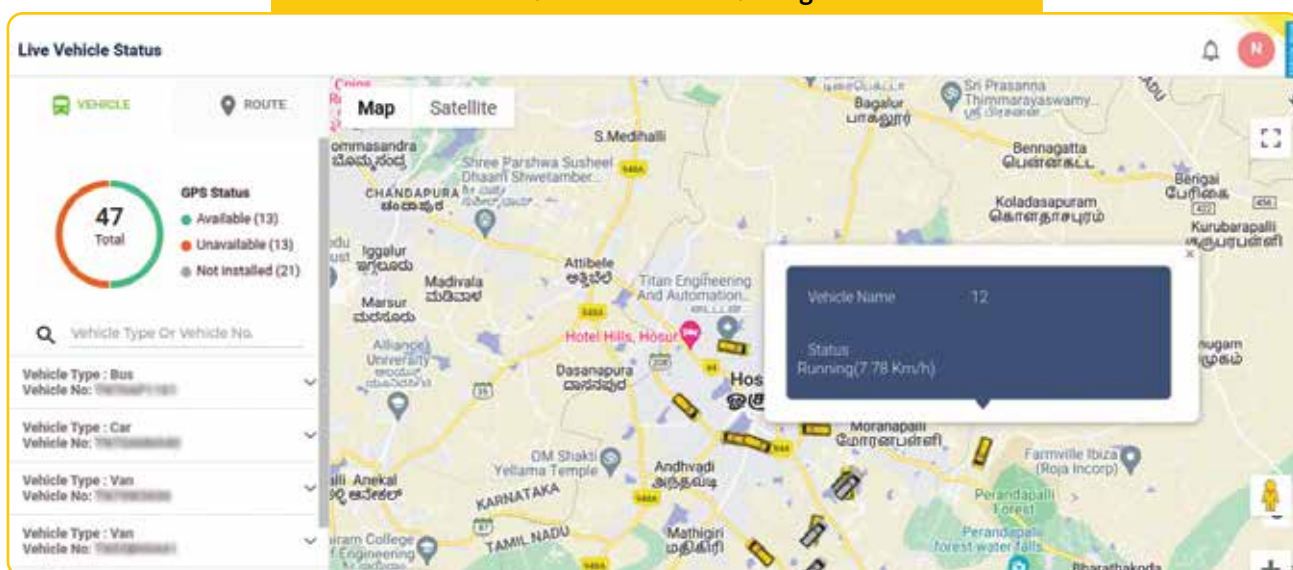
Live Vehicle Status

N

VEHICLE

ROUTE

47
Total

GPS Status
Available (13)
Unavailable (13)
Not installed (21)

Vehicle Type Or Vehicle No.

Vehicle Type : Bus
Vehicle No: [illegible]

Vehicle Type : Car
Vehicle No: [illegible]

Vehicle Type : Van
Vehicle No: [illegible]

Vehicle Type : Van
Vehicle No: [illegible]

Map Satellite

Vehicle Name 12

Status
Running(7.78 Km/h)

S.Medihalli
Bagalur
பாகலூர்
Sri Prasanna Thimmarayaswamy...
Bennagatta
பென்னகட்ட
Berigai
பேரிகை
Koladasapuram
கொளதாசபுரம்
Kurubarapalli
குருபரப்பள்ளி
Shree Parshwa Susheel Dhaam Shwetamber...
CHANDAPURA
ಚಂದಾಪುರ
Iggalur
ಇಗ್ಗಲೂರು
Madivala
ಮಡಿವಾಳ
Marsur
ಮರಸೂರು
Attibele
ಅತ್ತಿಬೆಲೆ
Titan Engineering And Automation...
Hotel Hills, Hosur
Alliance University
Dasanapura
ದಾಸನಪುರ
Hos
Moranapalli
மோரனபள்ளி
Farmville Ibiza (Roja Incorp)
OM Shakti Yellama Temple
Andhvadi
அந்திவடி
Anekal
ಆನೇಕಲ್
KARNATAKA
TAMIL NADU
Mathigiri
மதிகிரி
Perandapalli Forest
Perandapalli forest water falls
Bharathakoda
ugam
ommasandra
ಬೊಮ್ಮಸಂದ್ರ
ram College of Engineering